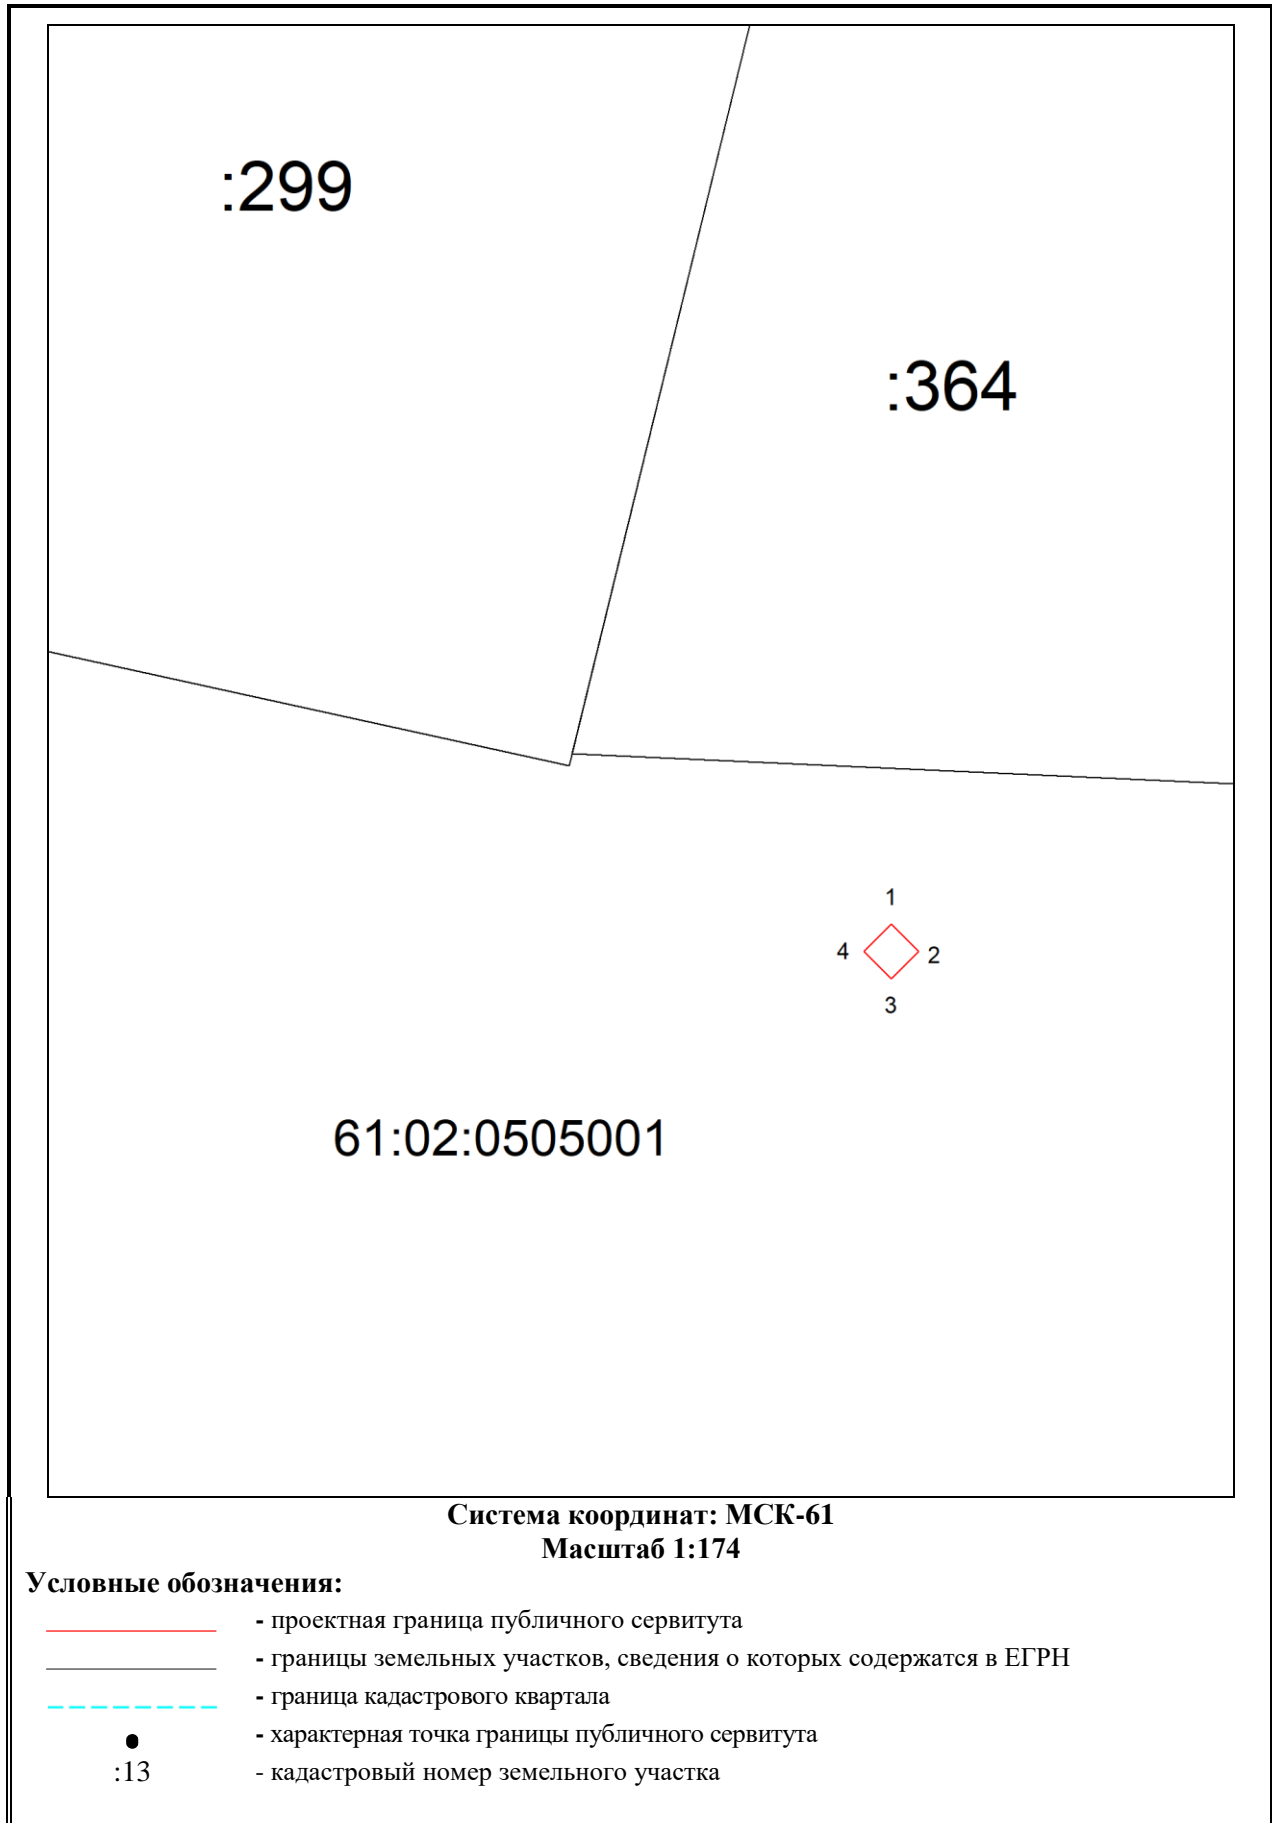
:299

:364

1
4
2
3

61:02:0505001

**Система координат: МСК-61**
**Масштаб 1:174**

**Условные обозначения:**

- проектная граница публичного сервитута
- границы земельных участков, сведения о которых содержатся в ЕГРН
- граница кадастрового квартала
- характерная точка границы публичного сервитута
:13 - кадастровый номер земельного участка